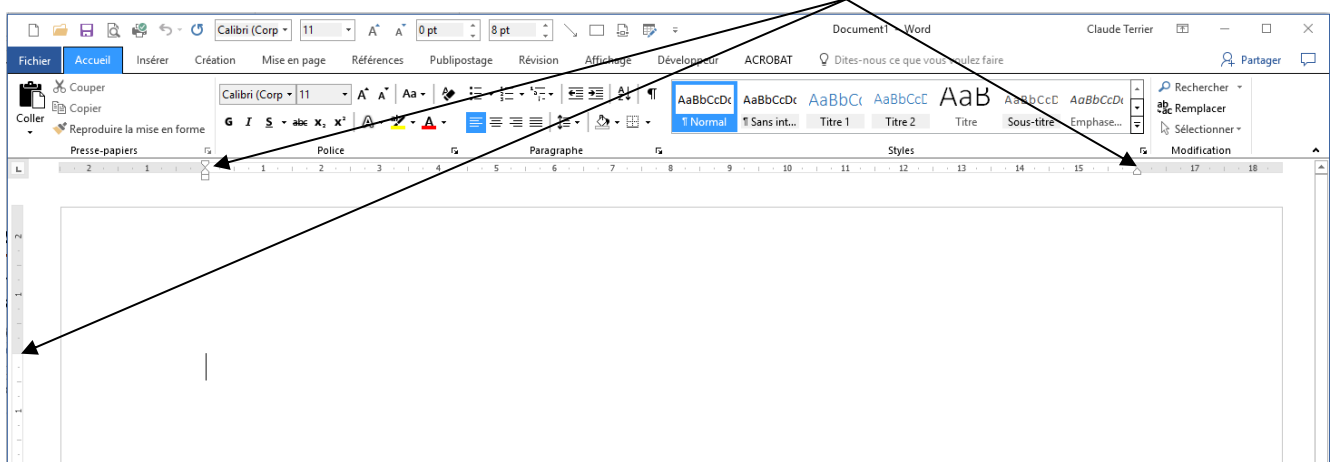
Calibri (Corp 11 0 pt 8 pt

Document1 - Word

Claude Terrier

Fichier Accueil Insérer Création Mise en page Références Publipostage Révision Affichage Développeur ACROBAT Dites-nous ce que vous voulez faire

Partager

Coller

Couper

Copier

Reproduire la mise en forme

Presse-papiers

Calibri (Corp 11

Aa

G I S abc $x_2$ $x^2$

A

Police

Paragraphe

AaBbCcDc ¶ Normal

AaBbCcDc ¶ Sans int...

AaBbCc Titre 1

AaBbCcE Titre 2

AaB Titre

AaBbCcD Sous-titre

AaBbCcDc Emphase...

Styles

Rechercher

Remplacer

Sélectionner

Modification

2 1 1 2 3 4 5 6 7 8 9 10 11 12 13 14 15 17 18

2 1 1